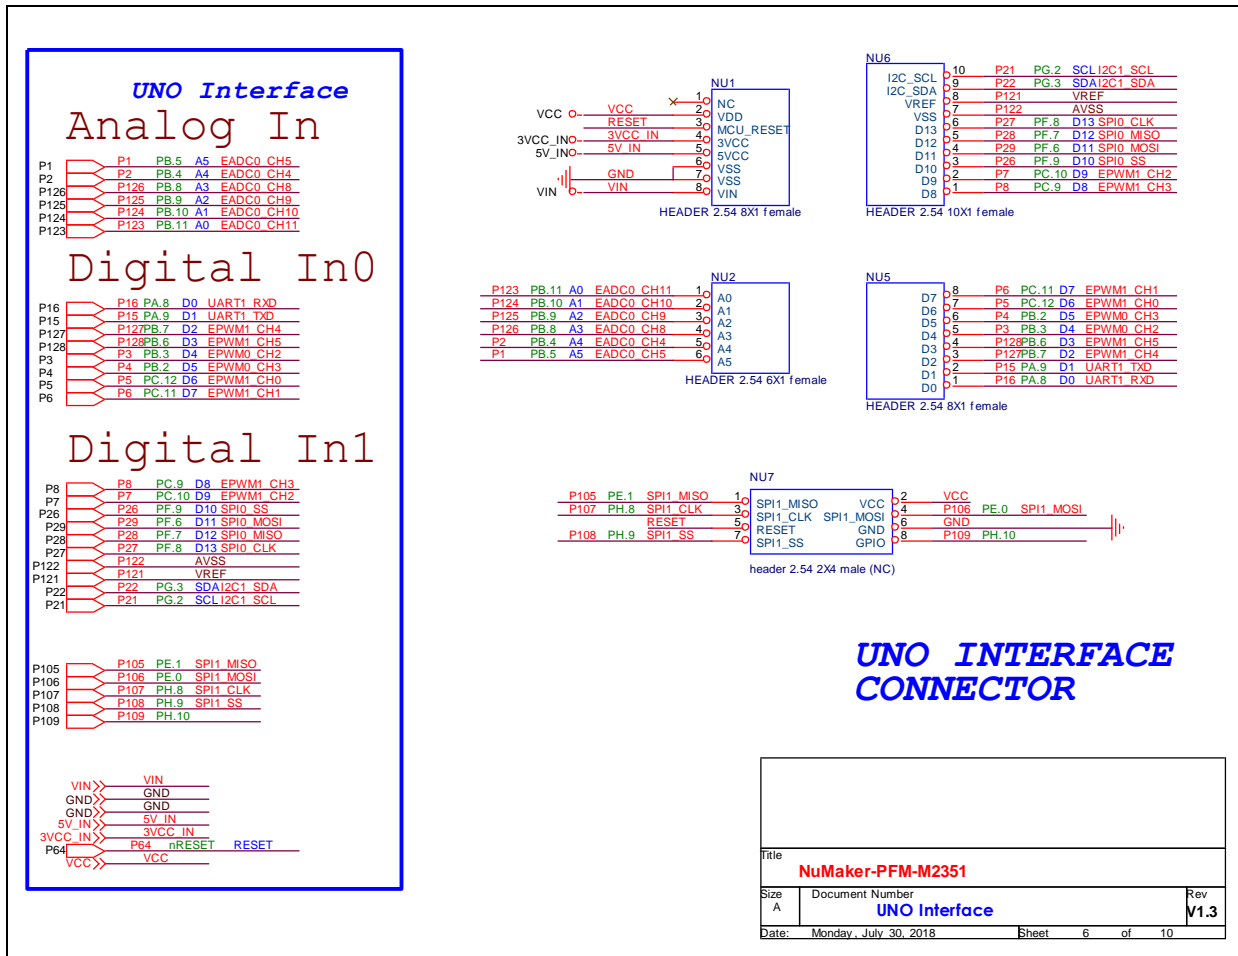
UNO Interface
Analog In

P1 P1 PB.5 A5 EADC0_CH5
P2 P2 PB.4 A4 EADC0_CH4
P126 P126 PB.8 A3 EADC0_CH8
P125 P125 PB.9 A2 EADC0_CH9
P124 P124 PB.10 A1 EADC0_CH10
P123 P123 PB.11 A0 EADC0_CH11

Digital In0

P16 P16 PA.8 D0 UART1_RXD
P15 P15 PA.9 D1 UART1_TXD
P127 P127PB.7 D2 EPWM1_CH4
P128 P128PB.6 D3 EPWM1_CH5
P3 P3 PB.3 D4 EPWM0_CH2
P4 P4 PB.2 D5 EPWM0_CH3
P5 P5 PC.12 D6 EPWM1_CH0
P6 P6 PC.11 D7 EPWM1_CH1

Digital In1

P8 P8 PC.9 D8 EPWM1_CH3
P7 P7 PC.10 D9 EPWM1_CH2
P26 P26 PF.9 D10 SPI0_SS
P29 P29 PF.6 D11 SPI0_MOSI
P28 P28 PF.7 D12 SPI0_MISO
P27 P27 PF.8 D13 SPI0_CLK
P122 P122 AVSS
P121 P121 VREF
P22 P22 PG.3 SDA I2C1_SDA
P21 P21 PG.2 SCL I2C1_SCL

P105 P105 PE.1 SPI1_MISO
P106 P106 PE.0 SPI1_MOSI
P107 P107 PH.8 SPI1_CLK
P108 P108 PH.9 SPI1_SS
P109 P109 PH.10

VIN VIN
GND GND
GND GND
5V_IN 5V_IN
3VCC_IN 3VCC_IN
P64 P64 nRESET RESET
VCC VCC

NU1
VCC VCC 1 NC
RESET 2 VDD
3VCC_IN 3VCC_IN 3 MCU_RESET
5V_IN 5V_IN 4 3VCC
5 5VCC
GND 6 VSS
7 VSS
VIN VIN 8 VIN
HEADER 2.54 8X1 female

NU6
I2C_SCL 10 P21 PG.2 SCL I2C1_SCL
I2C_SDA 9 P22 PG.3 SDA I2C1_SDA
VREF 8 P121 VREF
VSS 7 P122 AVSS
D13 6 P27 PF.8 D13 SPI0_CLK
D12 5 P28 PF.7 D12 SPI0_MISO
D11 4 P29 PF.6 D11 SPI0_MOSI
D10 3 P26 PF.9 D10 SPI0_SS
D9 2 P7 PC.10 D9 EPWM1_CH2
D8 1 P8 PC.9 D8 EPWM1_CH3
HEADER 2.54 10X1 female

NU2
P123 PB.11 A0 EADC0_CH11 1 A0
P124 PB.10 A1 EADC0_CH10 2 A1
P125 PB.9 A2 EADC0_CH9 3 A2
P126 PB.8 A3 EADC0_CH8 4 A3
P2 PB.4 A4 EADC0_CH4 5 A4
P1 PB.5 A5 EADC0_CH5 6 A5
HEADER 2.54 6X1 female

NU5
D7 8 P6 PC.11 D7 EPWM1_CH1
D6 7 P5 PC.12 D6 EPWM1_CH0
D5 6 P4 PB.2 D5 EPWM0_CH3
D4 5 P3 PB.3 D4 EPWM0_CH2
D3 4 P128PB.6 D3 EPWM1_CH5
D2 3 P127PB.7 D2 EPWM1_CH4
D1 2 P15 PA.9 D1 UART1_TXD
D0 1 P16 PA.8 D0 UART1_RXD
HEADER 2.54 8X1 female

NU7
P105 PE.1 SPI1_MISO 1 SPI1_MISO VCC 2 VCC
P107 PH.8 SPI1_CLK 3 SPI1_CLK SPI1_MOSI 4 P106 PE.0 SPI1_MOSI
RESET 5 RESET GND 6 GND
P108 PH.9 SPI1_SS 7 SPI1_SS GPIO 8 P109 PH.10
header 2.54 2X4 male (NC)

UNO INTERFACE CONNECTOR

Title
NuMaker-PFM-M2351
Size A
Document Number
UNO Interface
Rev
V1.3
Date: Monday, July 30, 2018 Sheet 6 of 10